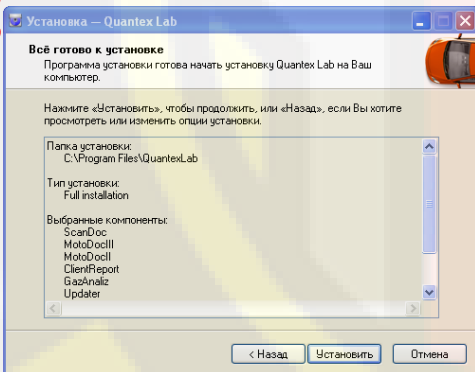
Установка — Quantex Lab

Всё готово к установке

Программа установки готова начать установку Quantex Lab на Ваш компьютер.

Нажмите «Установить», чтобы продолжить, или «Назад», если Вы хотите просмотреть или изменить опции установки.

Папка установки:
C:\Program Files\QuantexLab

Тип установки:
Full installation

Выбранные компоненты:
ScanDoc
MotoDocIII
MotoDocII
ClientReport
GazAnaliz
Updater

< Назад
Установить
Отмена